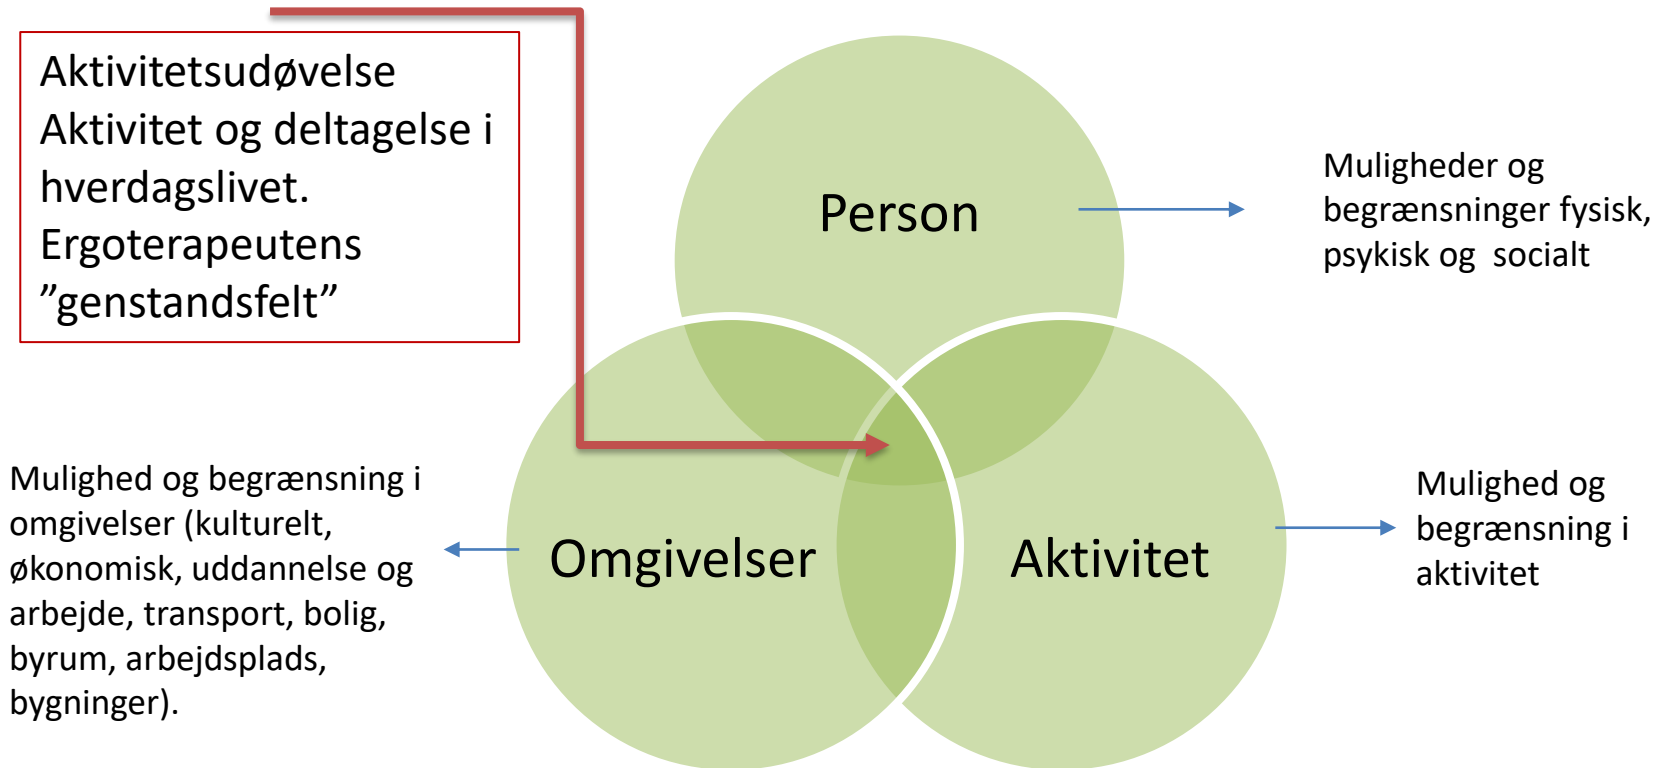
Aktivitetsudøvelse
Aktivitet og deltagelse i hverdagslivet.
Ergoterapeutens ”genstandsfelt”

Person

Muligheder og begrænsninger fysisk, psykisk og socialt

Mulighed og begrænsning i omgivelser (kulturelt, økonomisk, uddannelse og arbejde, transport, bolig, byrum, arbejdsplads, bygninger).

Omgivelser

Aktivitet

Mulighed og begrænsning i aktivitet